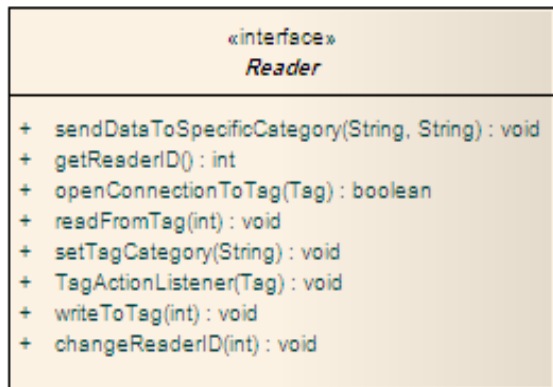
«interface»
Reader

+ sendDataToSpecificCategory(String, String) : void
+ getReaderID() : int
+ openConnectionToTag(Tag) : boolean
+ readFromTag(int) : void
+ setTagCategory(String) : void
+ TagActionListener(Tag) : void
+ writeToTag(int) : void
+ changeReaderID(int) : void